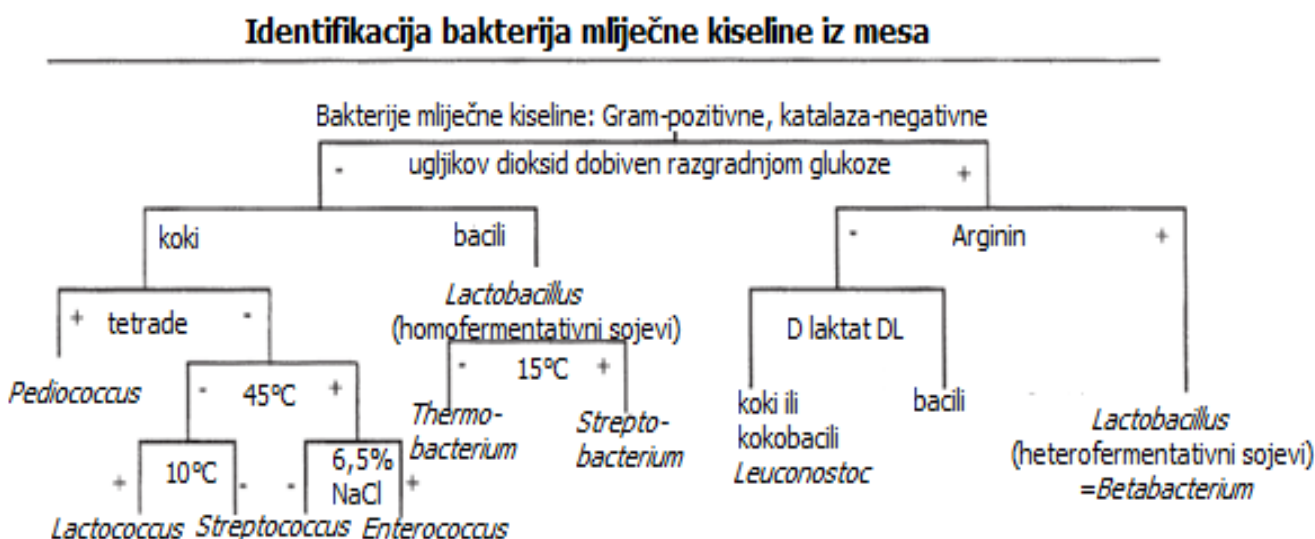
Identifikacija bakterija mliječne kiseline iz mesa

Bakterije mliječne kiseline: Gram-pozitivne, katalaza-negativne

- ugljikov dioksid dobiven razgradnjom glukoze +

koki

bacili

- Arginin +

+ tetrade -

Lactobacillus (homofermentativni sojevi)

D laktat DL

Pediococcus

- 45°C +

- 15°C +

Thermobacterium

Streptobacterium

koki ili kokobacili Leuconostoc

bacili

Lactobacillus (heterofermentativni sojevi) =Betabacterium

+ 10°C -

- 6,5% NaCl +

Lactococcus Streptococcus Enterococcus